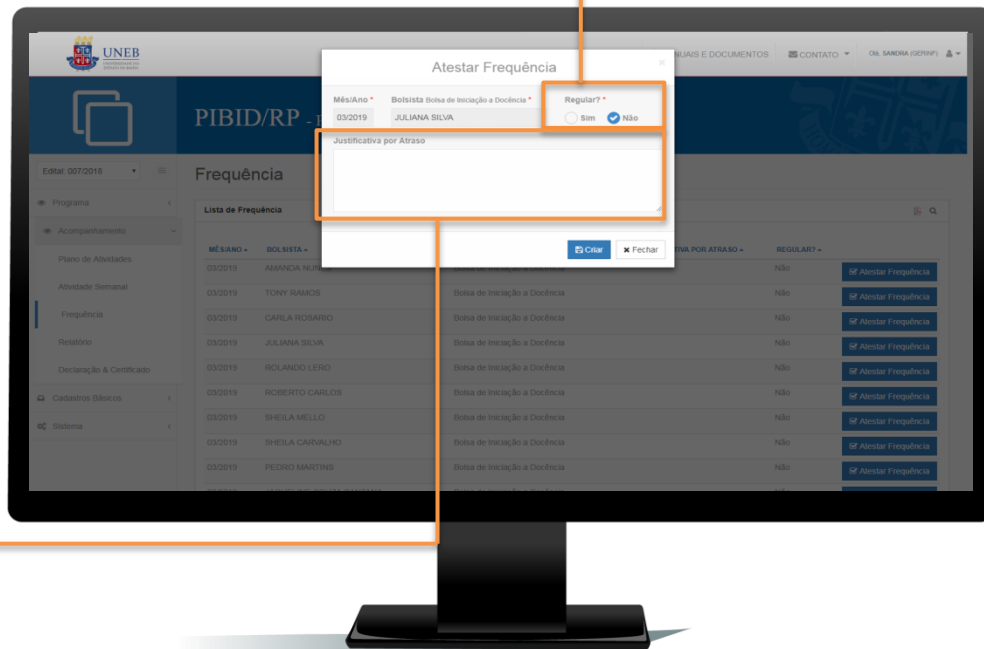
UNEB
UNIVERSIDADE DO ESTADO DA BAHIA

NUAIS E DOCUMENTOS   CONTATO   Olá, SANDRA (GERINF)

PIBID/RP - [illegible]

Edital: 007/2018

Programa
Acompanhamento
Plano de Atividades
Atividade Semanal
Frequência
Relatório
Declaração & Certificado
Cadastros Básicos
Sistema

Frequência

Lista de Frequência

| MÊS/ANO | BOLSISTA | | TIVA POR ATRASO | REGULAR? | |
|---|---|---|---|---|---|
| 03/2019 | AMANDA NUNES | Bolsa de Iniciação à Docência | | Não | Atestar Frequência |
| 03/2019 | TONY RAMOS | Bolsa de Iniciação à Docência | | Não | Atestar Frequência |
| 03/2019 | CARLA ROSARIO | Bolsa de Iniciação à Docência | | Não | Atestar Frequência |
| 03/2019 | JULIANA SILVA | Bolsa de Iniciação à Docência | | Não | Atestar Frequência |
| 03/2019 | ROLANDO LERO | Bolsa de Iniciação à Docência | | Não | Atestar Frequência |
| 03/2019 | ROBERTO CARLOS | Bolsa de Iniciação à Docência | | Não | Atestar Frequência |
| 03/2019 | SHEILA MELLO | Bolsa de Iniciação à Docência | | Não | Atestar Frequência |
| 03/2019 | SHEILA CARVALHO | Bolsa de Iniciação à Docência | | Não | Atestar Frequência |
| 03/2019 | PEDRO MARTINS | Bolsa de Iniciação à Docência | | Não | Atestar Frequência |

Atestar Frequência
Mês/Ano * 03/2019
Bolsista Bolsa de Iniciação à Docência * JULIANA SILVA
Regular? * Sim Não
Justificativa por Atraso
Criar   Fechar